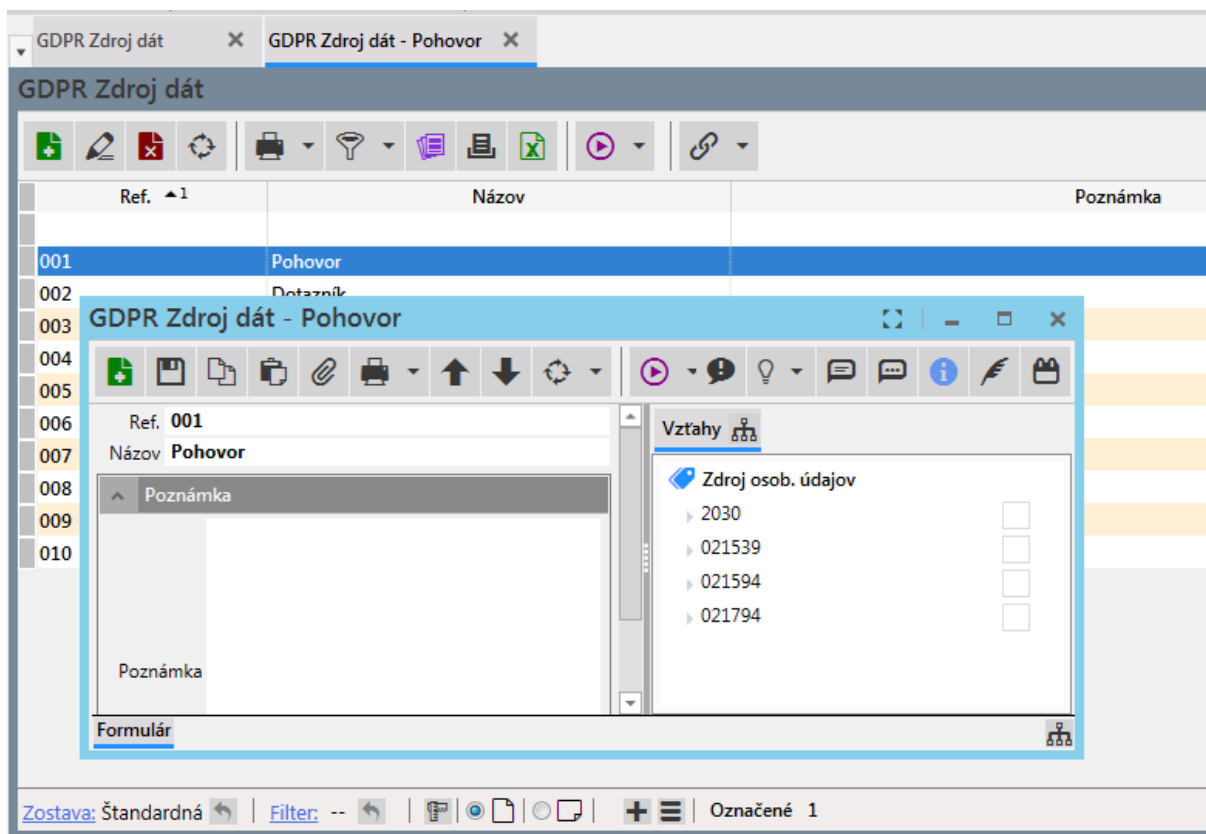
GDPR Zdroj dát ✕ GDPR Zdroj dát - Pohovor ✕

GDPR Zdroj dát

| Ref. ▲1 | Názov | Poznámka |
|---|---|---|
| | | |
| 001 | Pohovor | |
| 002 | Dotazník | |
| 003 | | |
| 004 | | |
| 005 | | |
| 006 | | |
| 007 | | |
| 008 | | |
| 009 | | |
| 010 | | |

GDPR Zdroj dát - Pohovor

Ref. 001
Názov Pohovor

Poznámka

Poznámka

Vzťahy

Zdroj osob. údajov
2030
021539
021594
021794

Formulár

Zostava: Štandardná | Filter: -- | Označené 1